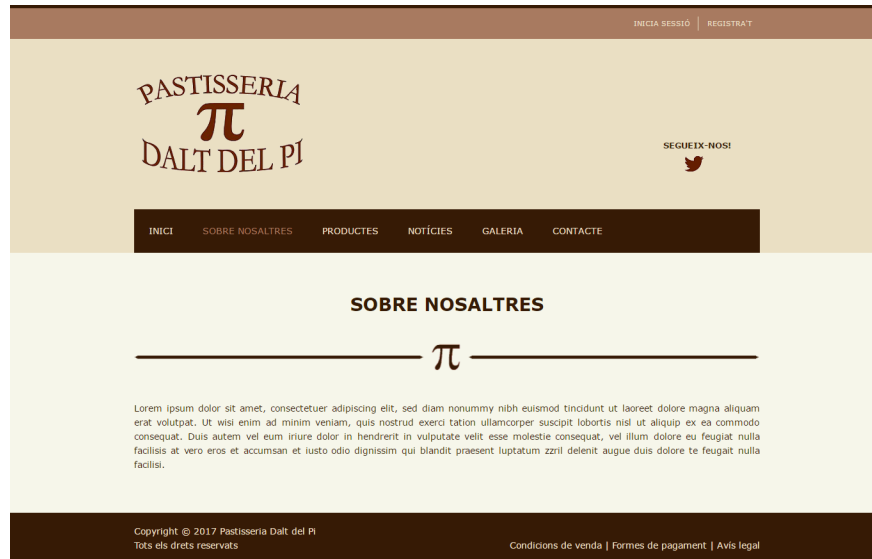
INICIA SESSIÓ | REGISTRA'T

PASTISSERIA
π
DALT DEL PI

SEGUEIX-NOS!

INICI SOBRE NOSALTRES PRODUCTES NOTÍCIES GALERIA CONTACTE

SOBRE NOSALTRES

π

Lorem ipsum dolor sit amet, consectetuer adipiscing elit, sed diam nonummy nibh euismod tincidunt ut laoreet dolore magna aliquam erat volutpat. Ut wisi enim ad minim veniam, quis nostrud exerci tation ullamcorper suscipit lobortis nisl ut aliquip ex ea commodo consequat. Duis autem vel eum iriure dolor in hendrerit in vulputate velit esse molestie consequat, vel illum dolore eu feugiat nulla facilisis at vero eros et accumsan et iusto odio dignissim qui blandit praesent luptatum zzril delenit augue duis dolore te feugait nulla facilisi.

Copyright © 2017 Pastisseria Dalt del Pi
Tots els drets reservats

Condicions de venda | Formes de pagament | Avís legal